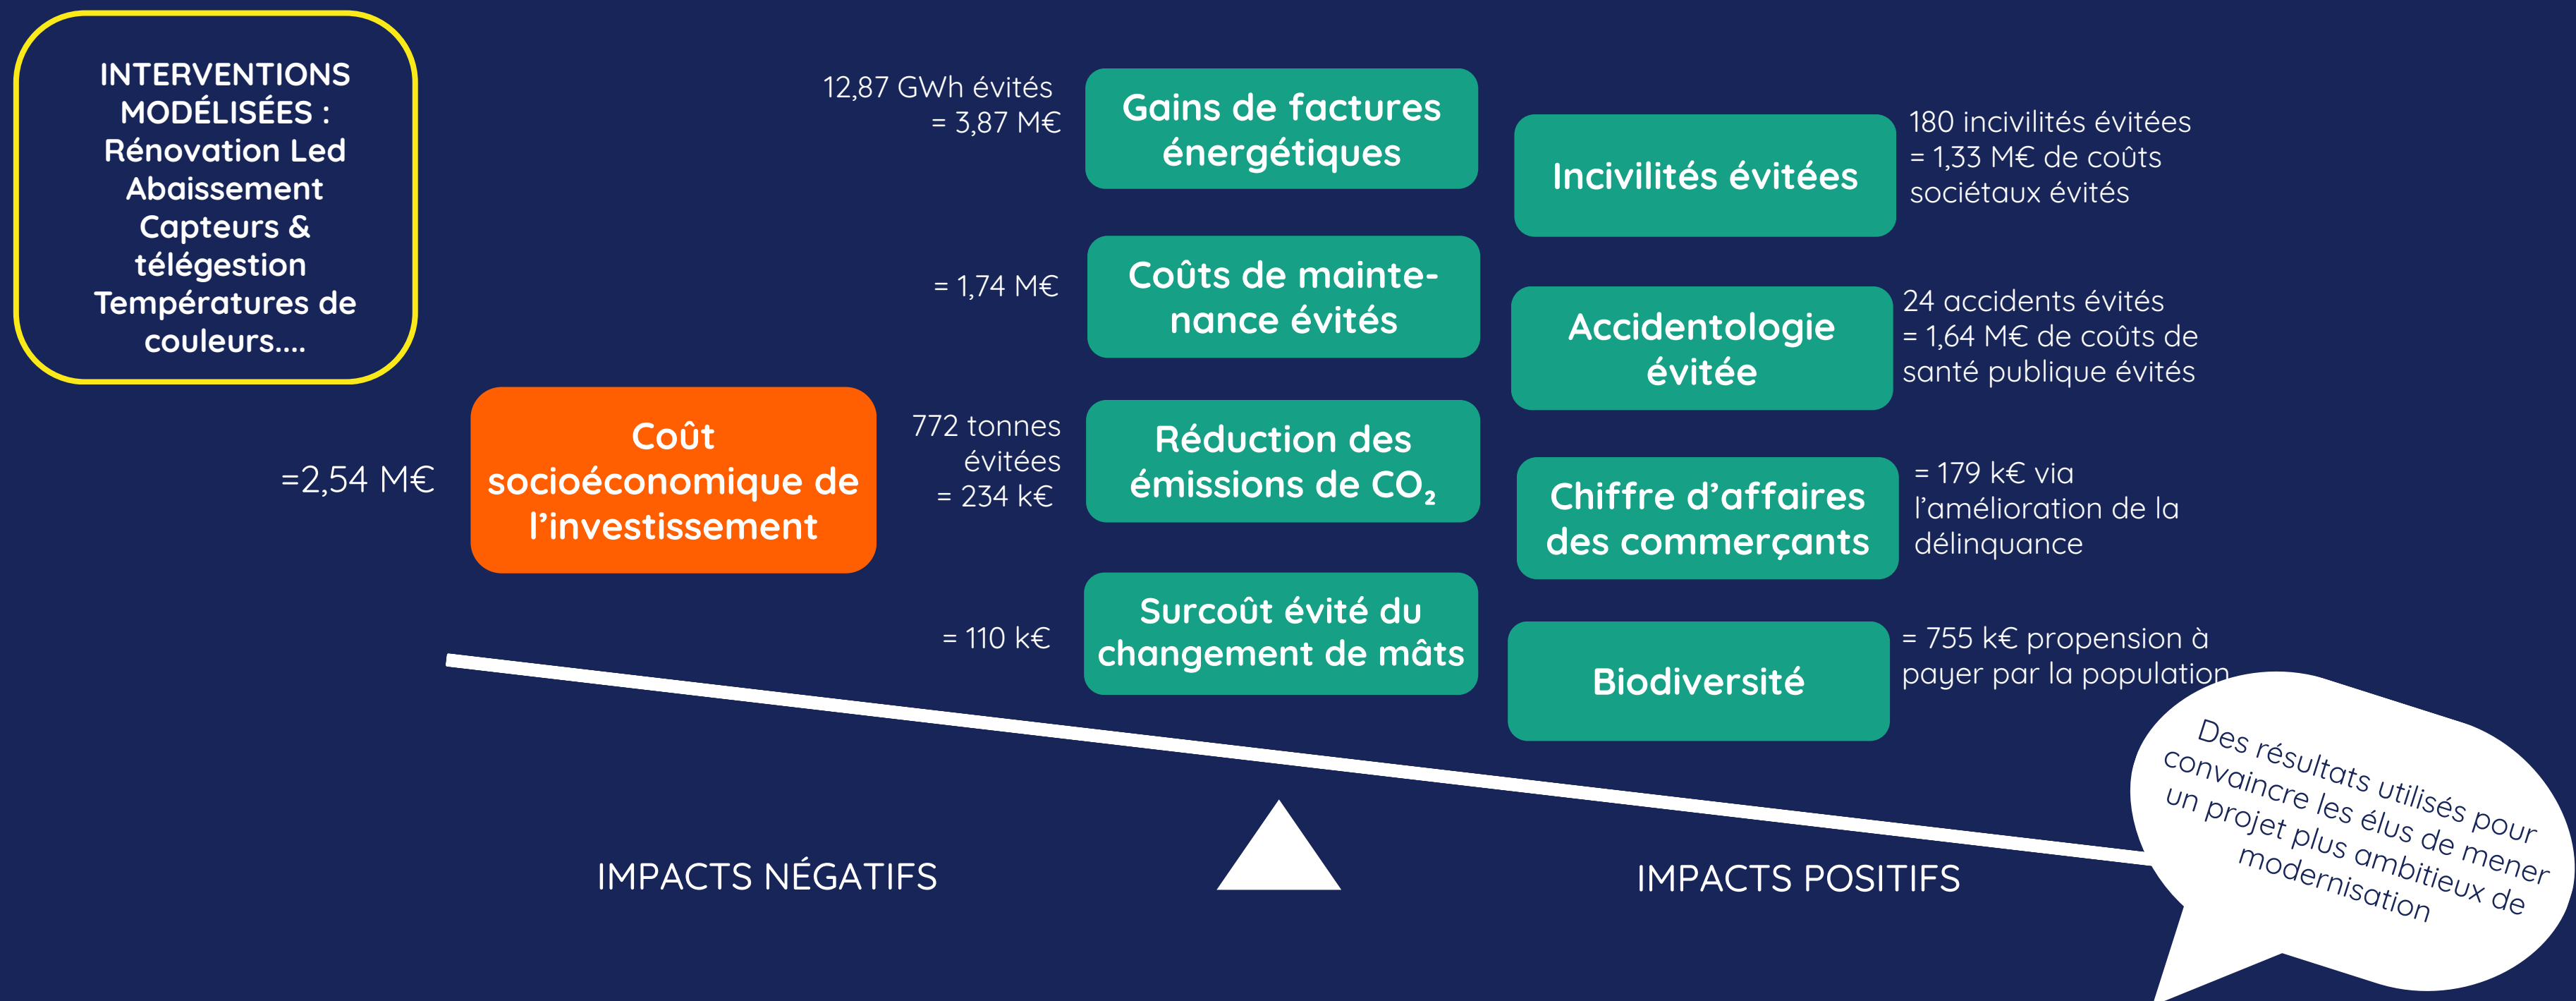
INTERVENTIONS MODÉLISÉES : Rénovation Led Abaissement Capteurs & télégestion Températures de couleurs....

=2,54 M€

Coût socioéconomique de l'investissement

12,87 GWh évités = 3,87 M€

Gains de factures énergétiques

= 1,74 M€

Coûts de maintenance évités

772 tonnes évitées = 234 k€

Réduction des émissions de $CO_2$

= 110 k€

Surcoût évité du changement de mâts

Incivilités évitées

180 incivilités évitées = 1,33 M€ de coûts sociétaux évités

Accidentologie évitée

24 accidents évités = 1,64 M€ de coûts de santé publique évités

Chiffre d'affaires des commerçants

= 179 k€ via l'amélioration de la délinquance

Biodiversité

= 755 k€ propension à payer par la population

Des résultats utilisés pour convaincre les élus de mener un projet plus ambitieux de modernisation

IMPACTS NÉGATIFS

IMPACTS POSITIFS